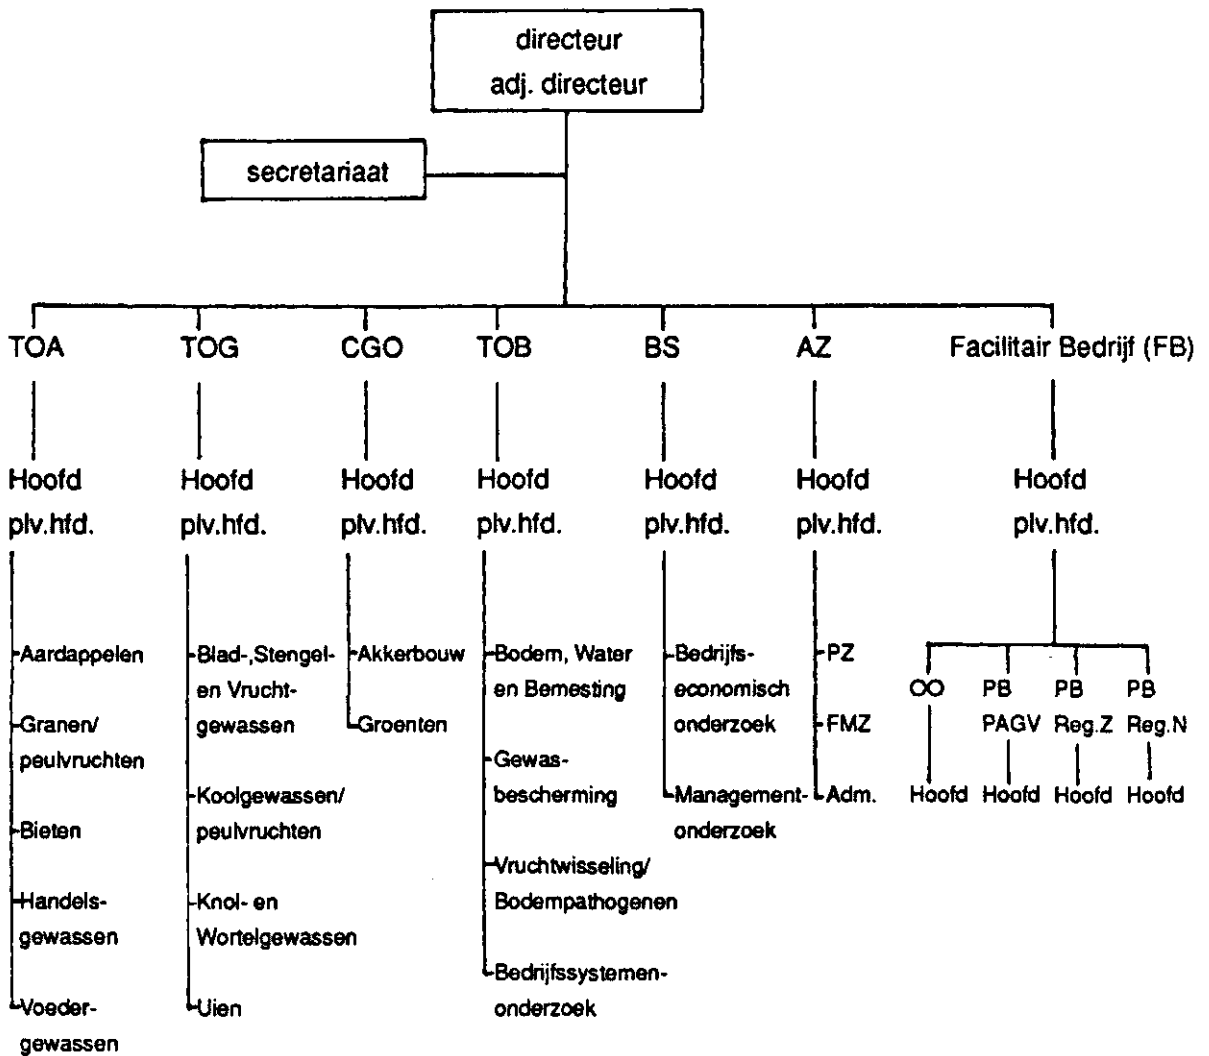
directeur
adj. directeur

secretariaat

TOA
Hoofd
plv.hfd.
Aardappelen
Granen/ peulvruchten
Bieten
Handelsgewassen
Voedergewassen

TOG
Hoofd
plv.hfd.
Blad-,Stengel- en Vruchtgewassen
Koolgewassen/ peulvruchten
Knol- en Wortelgewassen
Uien

CGO
Hoofd
plv.hfd.
Akkerbouw
Groenten

TOB
Hoofd
plv.hfd.
Bodem, Water en Bemesting
Gewasbescherming
Vruchtwisseling/ Bodempathogenen
Bedrijfssystemenonderzoek

BS
Hoofd
plv.hfd.
Bedrijfseconomisch onderzoek
Managementonderzoek

AZ
Hoofd
plv.hfd.
PZ
FMZ
Adm.

Facilitair Bedrijf (FB)
Hoofd
plv.hfd.
OO
Hoofd
PB PAGV
Hoofd
PB Reg.Z
Hoofd
PB Reg.N
Hoofd